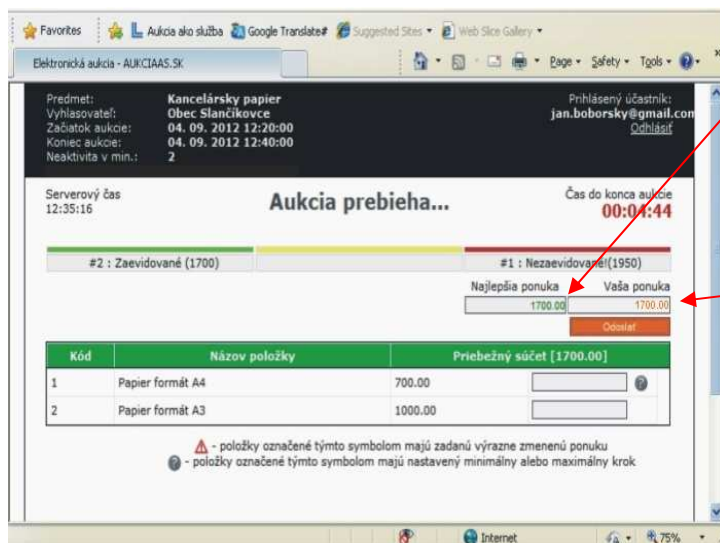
Favorites | Aukcia ako služba | Google Translate# | Suggested Sites ▾ | Web Slice Gallery ▾

Elektronická aukcia - AUKCIAAS.SK

Page ▾ Safety ▾ Tools ▾

Predmet: Kancelársky papier
Vyhlasovateľ: Obec Slančíkovce
Začiatok aukcie: 04. 09. 2012 12:20:00
Koniec aukcie: 04. 09. 2012 12:40:00
Neaktivita v min.: 2

Prihlásený účastník:
jan.boborsky@gmail.com
Odhlásiť

Serverový čas
12:35:16

Aukcia prebieha...

Čas do konca aukcie
00:04:44

#2 : Zaevidované (1700)

#1 : Nezaevidované (1950)

Najlepšia ponuka
1700.00

Vaša ponuka
1700.00

Odoslať

| Kód | Názov položky | Priebežný súčet [1700.00] |
|---|---|---|
| 1 | Papier formát A4 | 700.00 |
| 2 | Papier formát A3 | 1000.00 |

- položky označené týmto symbolom majú zadanú výrazne zmenenú ponuku
- položky označené týmto symbolom majú nastavený minimálny alebo maximálny krok

Internet

75%